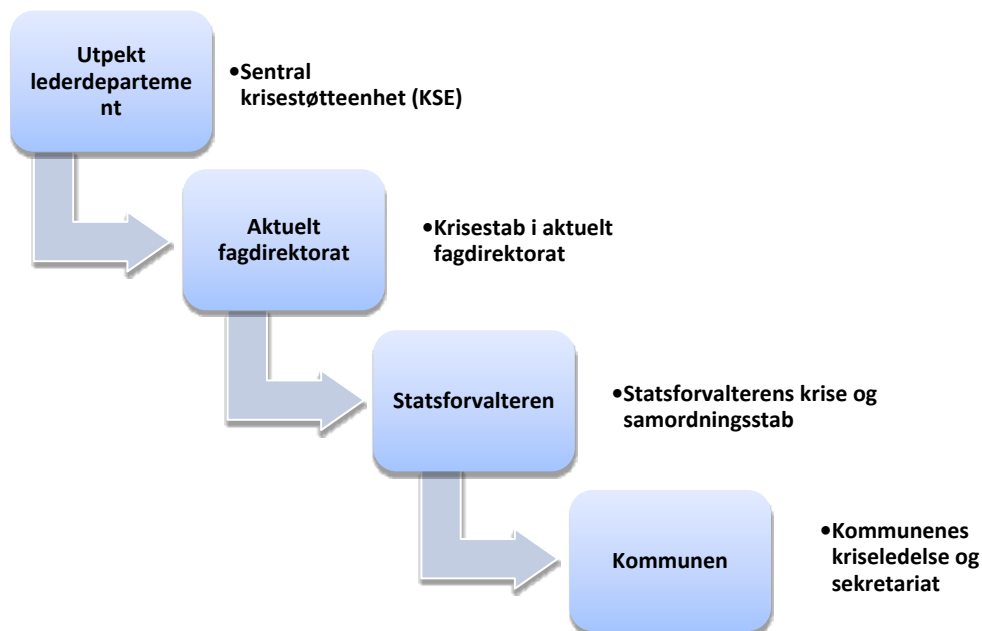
Utpekt lederdepartement

•Sentral krisestøtteenhet (KSE)

Aktuelt fagdirektorat

•Krisestab i aktuelt fagdirektorat

Statsforvalteren

•Statsforvalterens krise og samordningsstab

Kommunen

•Kommunenes kriseledelse og sekretariat